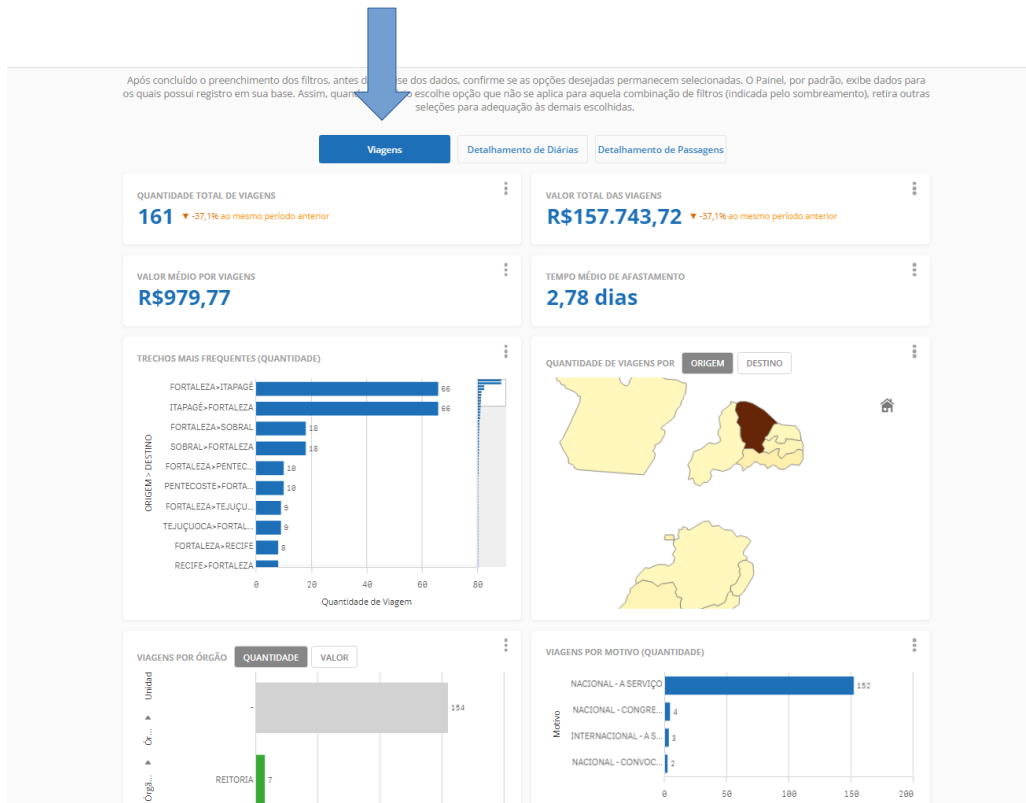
Após concluído o preenchimento dos filtros, antes d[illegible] se dos dados, confirme se as opções desejadas permanecem selecionadas. O Painel, por padrão, exibe dados para os quais possui registro em sua base. Assim, quan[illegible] escolhe opção que não se aplica para aquela combinação de filtros (indicada pelo sombreamento), retira outras seleções para adequação às demais escolhidas.

Viagens | Detalhamento de Diárias | Detalhamento de Passagens

QUANTIDADE TOTAL DE VIAGENS
161 ▼ -37,1% ao mesmo período anterior

VALOR TOTAL DAS VIAGENS
R$157.743,72 ▼ -37,1% ao mesmo período anterior

VALOR MÉDIO POR VIAGENS
R$979,77

TEMPO MÉDIO DE AFASTAMENTO
2,78 dias

TRECHOS MAIS FREQUENTES (QUANTIDADE)

| ORIGEM > DESTINO | Quantidade de Viagem |
|---|---|
| FORTALEZA>ITAPAGÉ | 66 |
| ITAPAGÉ>FORTALEZA | 66 |
| FORTALEZA>SOBRAL | 18 |
| SOBRAL>FORTALEZA | 18 |
| FORTALEZA>PENTEC... | 10 |
| PENTECOSTE>FORTA... | 10 |
| FORTALEZA>TEJUÇU... | 9 |
| TEJUÇUOCA>FORTAL... | 9 |
| FORTALEZA>RECIFE | 8 |
| RECIFE>FORTALEZA | |

0 20 40 60 80
Quantidade de Viagem

QUANTIDADE DE VIAGENS POR ORIGEM DESTINO

VIAGENS POR ÓRGÃO QUANTIDADE VALOR
Unidad
Ór...
Órgã...
- 154
REITORIA 7

VIAGENS POR MOTIVO (QUANTIDADE)
Motivo
NACIONAL - A SERVIÇO 152
NACIONAL - CONGRE... 4
INTERNACIONAL - A S... 3
NACIONAL - CONVOC... 2
0 50 100 150 200